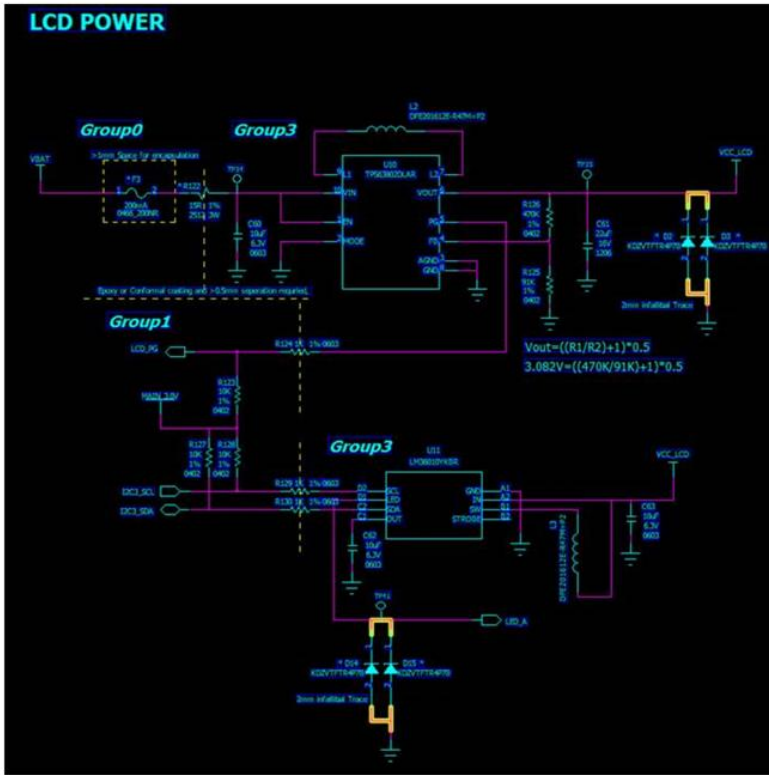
LCD POWER

Group0

Group3

L2
DFE201612E-R47M=P2

VBAT

>5mm Space for encapsulation

F3
1 2
200mA
0466_200NR

R122
15R 1%
2512 3W

TP37

C60
10uF
6.3V
0603

U10
TPS63020LAR
L1
VIN
EN
MODE
L2
VOUT
PG
FB
AGND
GND

TP35

R126
470K
1%
0402

R125
91K
1%
0402

C61
22uF
10V
1206

VCC_LCD

D2
KDZVTFTR4R7B

D3
KDZVTFTR4R7B

2mm infallbal Trace

Epoxy or Conformal coating and >0.5mm separation required.

Group1

LCD_PG

R124 1K 1% 0603

Vout=((R1/R2)+1)*0.5

3.082V=((470K/91K)+1)*0.5

MAIN_1.8V

R123
10K
1%
0402

R127
10K
1%
0402

R128
10K
1%
0402

Group3

U11
LM3601OYKBR

VCC_LCD

I2C3_SCL

I2C3_SDA

R129 1K 1% 0603

R130 1K 1% 0603

SCL
LED
SDA
OUT

GND
IN
SW
STROBE

A1
A2
B1
B2

C62
10uF
6.3V
0603

L3
DFE201612E-R47M=P2

C63
10uF
6.3V
0603

TP41

LED_A

D14
KDZVTFTR4R7B

D15
KDZVTFTR4R7B

2mm infallbal Trace